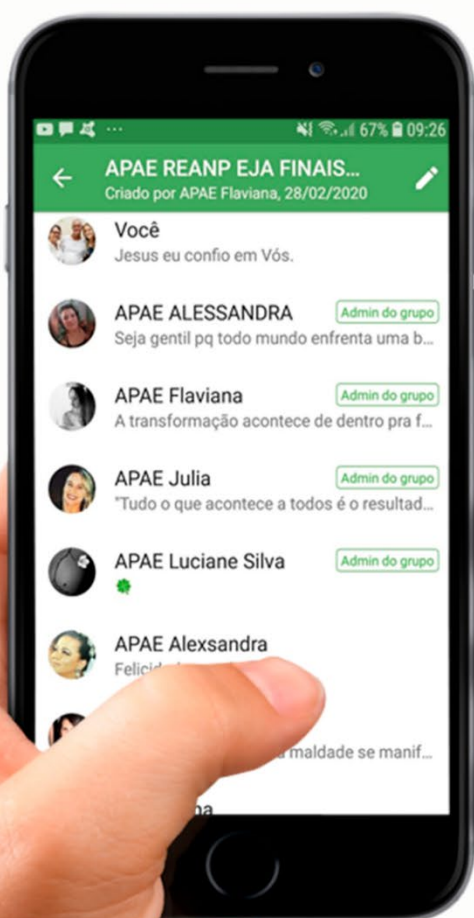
67% 09:26

APAE REANP EJA FINAIS...
Criado por APAE Flaviana, 28/02/2020

Você
Jesus eu confio em Vós.

APAE ALESSANDRA
Admin do grupo
Seja gentil pq todo mundo enfrenta uma b...

APAE Flaviana
Admin do grupo
A transformação acontece de dentro pra f...

APAE Julia
Admin do grupo
"Tudo o que acontece a todos é o resultad...

APAE Luciane Silva
Admin do grupo

APAE Alexsandra
Felicid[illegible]

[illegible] maldade se manif...

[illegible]na